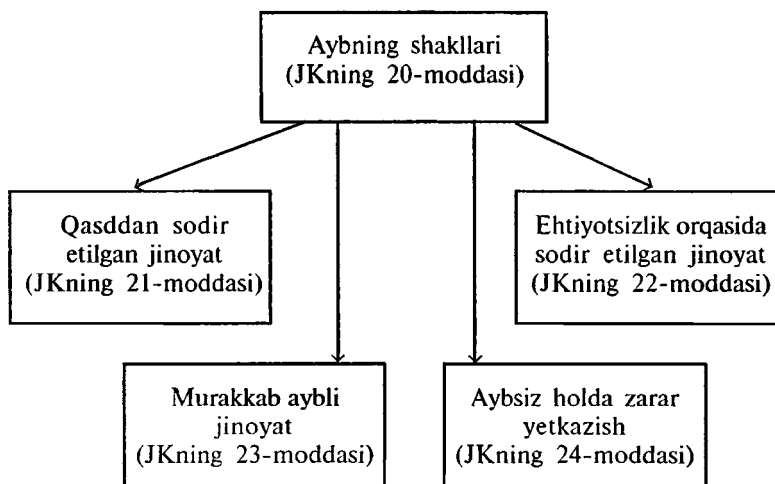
Aybning shakllari
(JKning 20-moddasi)

Qasddan sodir etilgan jinoyat
(JKning 21-moddasi)

Ehtiyotsizlik orqasida sodir etilgan jinoyat
(JKning 22-moddasi)

Murakkab aybli jinoyat
(JKning 23-moddasi)

Aybsiz holda zarar yetkazish
(JKning 24-moddasi)